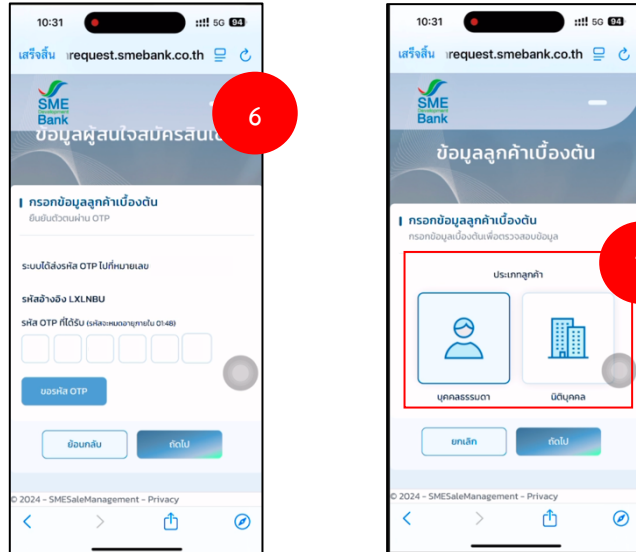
10:31
5G 94
เสร็จสิ้น request.smebank.co.th
SME Bank
ข้อมูลผู้สนใจสมัครสินเ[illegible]
6
กรอกข้อมูลลูกค้าเบื้องต้น
ยืนยันตัวตนผ่าน OTP
ระบบได้ส่งรหัส OTP ไปที่หมายเลข
รหัสอ้างอิง LXLNBU
รหัส OTP ที่ได้รับ (รหัสจะหมดอายุภายใน 01:48)
ขอรหัส OTP
ย้อนกลับ
ถัดไป
© 2024 - SMESaleManagement - Privacy

10:31
5G 94
เสร็จสิ้น request.smebank.co.th
SME Bank
ข้อมูลลูกค้าเบื้องต้น
กรอกข้อมูลลูกค้าเบื้องต้น
กรอกข้อมูลเบื้องต้นเพื่อตรวจสอบข้อมูล
ประเภทลูกค้า
บุคคลธรรมดา
นิติบุคคล
ยกเลิก
ถัดไป
© 2024 - SMESaleManagement - Privacy